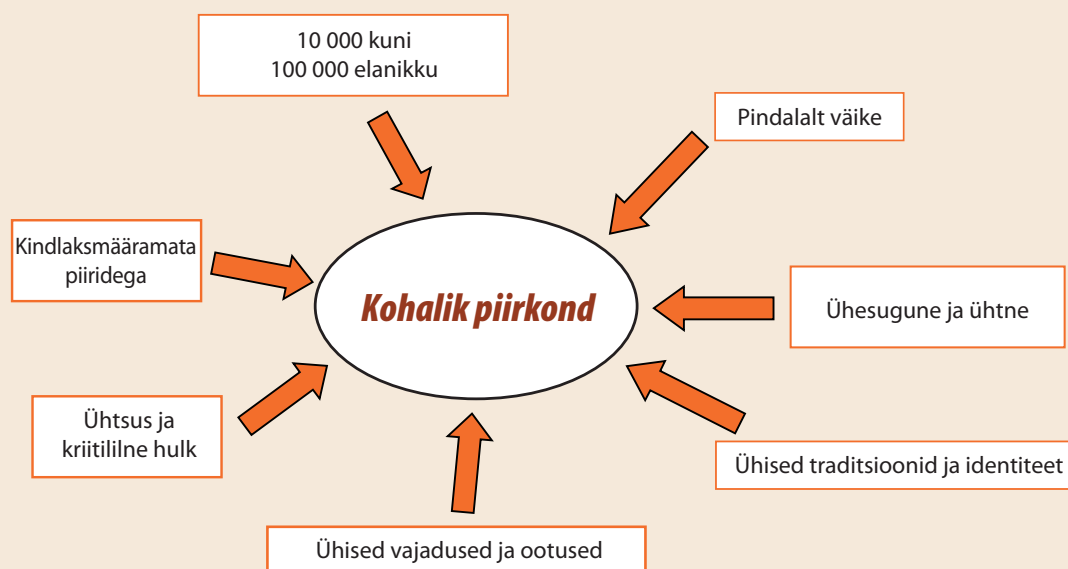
10 000 kuni
100 000 elanikku

Pindalalt väike

Kindlaksmääramata piiridega

Kohalik piirkond

Ühesugune ja ühtne

Ühtsus ja kriitililne hulk

Ühised traditsioonid ja identiteet

Ühised vajadused ja ootused